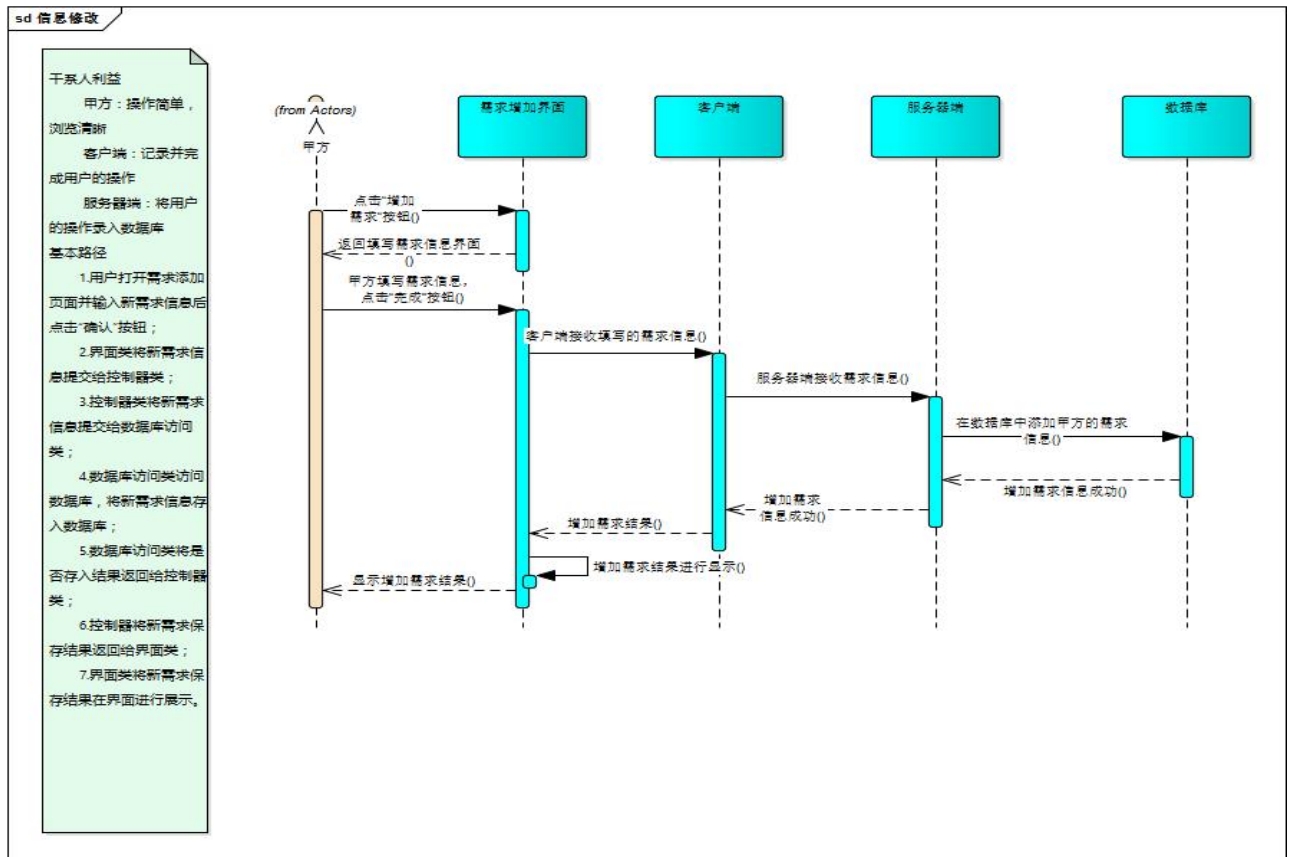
sd 信息修改

干系人利益
甲方：操作简单，浏览清晰
客户端：记录并完成用户的操作
服务器端：将用户的操作录入数据库
基本路径
1.用户打开需求添加页面并输入新需求信息后点击"确认"按钮；
2.界面类将新需求信息提交给控制器类；
3.控制器类将新需求信息提交给数据库访问类；
4.数据库访问类访问数据库，将新需求信息存入数据库；
5.数据库访问类将是否存入结果返回给控制器类；
6.控制器将新需求保存结果返回给界面类；
7.界面类将新需求保存结果在界面进行展示。

(from Actors)
甲方

需求增加界面
客户端
服务器端
数据库

点击"增加需求"按钮()
返回填写需求信息界面()
甲方填写需求信息，点击"完成"按钮()
客户端接收填写的需求信息()
服务器端接收需求信息()
在数据库中添加甲方的需求信息()
增加需求信息成功()
增加需求信息成功()
增加需求结果()
增加需求结果进行显示()
显示增加需求结果()